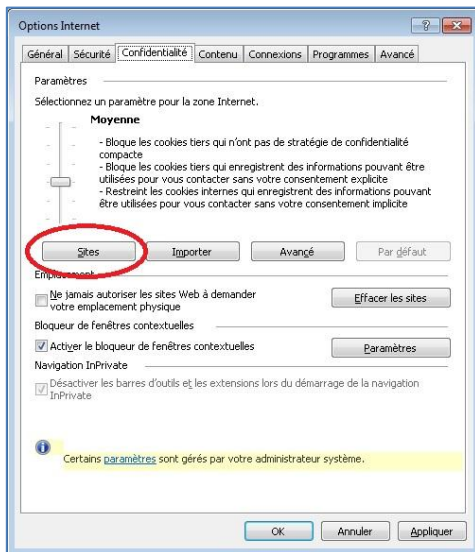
Options Internet

Général | Sécurité | Confidentialité | Contenu | Connexions | Programmes | Avancé

Paramètres

Sélectionnez un paramètre pour la zone Internet.

Moyenne

- Bloque les cookies tiers qui n'ont pas de stratégie de confidentialité compacte
- Bloque les cookies tiers qui enregistrent des informations pouvant être utilisées pour vous contacter sans votre consentement explicite
- Restreint les cookies internes qui enregistrent des informations pouvant être utilisées pour vous contacter sans votre consentement implicite

Sites | Importer | Avancé | Par défaut

Emplacement

Ne jamais autoriser les sites Web à demander votre emplacement physique

Effacer les sites

Bloqueur de fenêtres contextuelles

Activer le bloqueur de fenêtres contextuelles

Paramètres

Navigation InPrivate

Désactiver les barres d'outils et les extensions lors du démarrage de la navigation InPrivate

Certains paramètres sont gérés par votre administrateur système.

OK | Annuler | Appliquer